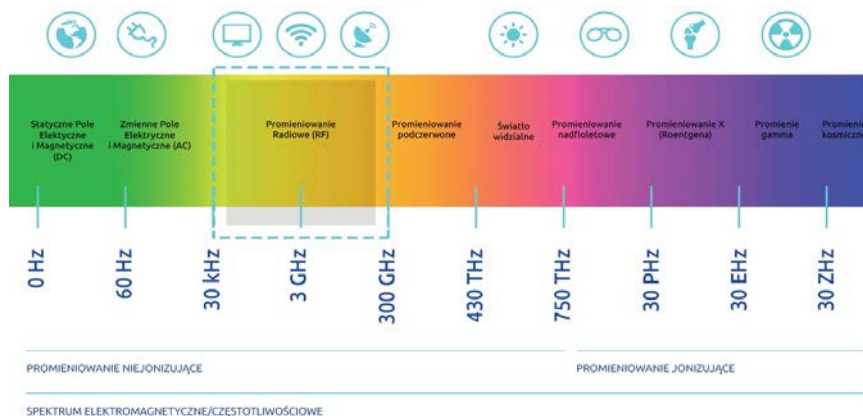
Statyczne Pole Elektyczne i Magnetyczne (DC)

Zmienne Pole Elektryczne i Magnetyczne (AC)

Promieniowanie Radiowe (RF)

Promieniowanie podczerwone

Światło widzialne

Promieniowanie nadfioletowe

Promieniowanie X (Roentgena)

Promienie gamma

Promienie kosmiczne

0 Hz

60 Hz

30 kHz

3 GHz

300 GHz

430 THz

750 THz

30 PHz

30 EHz

30 ZHz

PROMIENIOWANIE NIEJONIZUJĄCE

PROMIENIOWANIE JONIZUJĄCE

SPEKTRUM ELEKTROMAGNETYCZNE/CZESTOTLIWOŚCIOWE